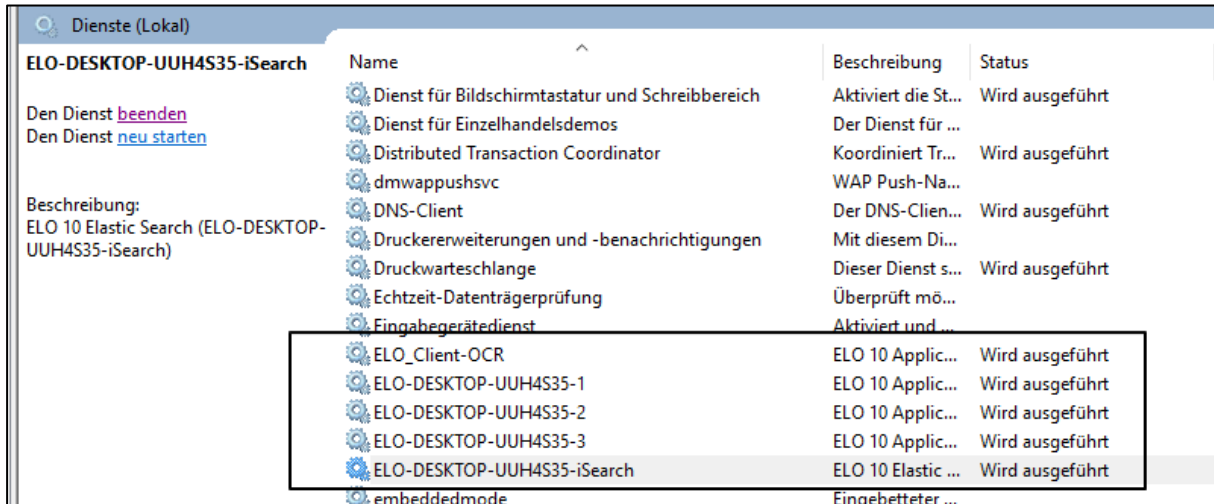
Dienste (Lokal)

ELO-DESKTOP-UUH4S35-iSearch

Den Dienst beenden
Den Dienst neu starten

Beschreibung:
ELO 10 Elastic Search (ELO-DESKTOP-UUH4S35-iSearch)

| Name | Beschreibung | Status |
|---|---|---|
| Dienst für Bildschirmtastatur und Schreibbereich | Aktiviert die St... | Wird ausgeführt |
| Dienst für Einzelhandelsdemos | Der Dienst für ... | |
| Distributed Transaction Coordinator | Koordiniert Tr... | Wird ausgeführt |
| dmwappushsvc | WAP Push-Na... | |
| DNS-Client | Der DNS-Clien... | Wird ausgeführt |
| Druckererweiterungen und -benachrichtigungen | Mit diesem Di... | |
| Druckwarteschlange | Dieser Dienst s... | Wird ausgeführt |
| Echtzeit-Datenträgerprüfung | Überprüft mö... | |
| Eingabegerätedienst | Aktiviert und ... | |
| ELO_Client-OCR | ELO 10 Applic... | Wird ausgeführt |
| ELO-DESKTOP-UUH4S35-1 | ELO 10 Applic... | Wird ausgeführt |
| ELO-DESKTOP-UUH4S35-2 | ELO 10 Applic... | Wird ausgeführt |
| ELO-DESKTOP-UUH4S35-3 | ELO 10 Applic... | Wird ausgeführt |
| ELO-DESKTOP-UUH4S35-iSearch | ELO 10 Elastic ... | Wird ausgeführt |
| embeddedmode | Eingebetteter ... | |